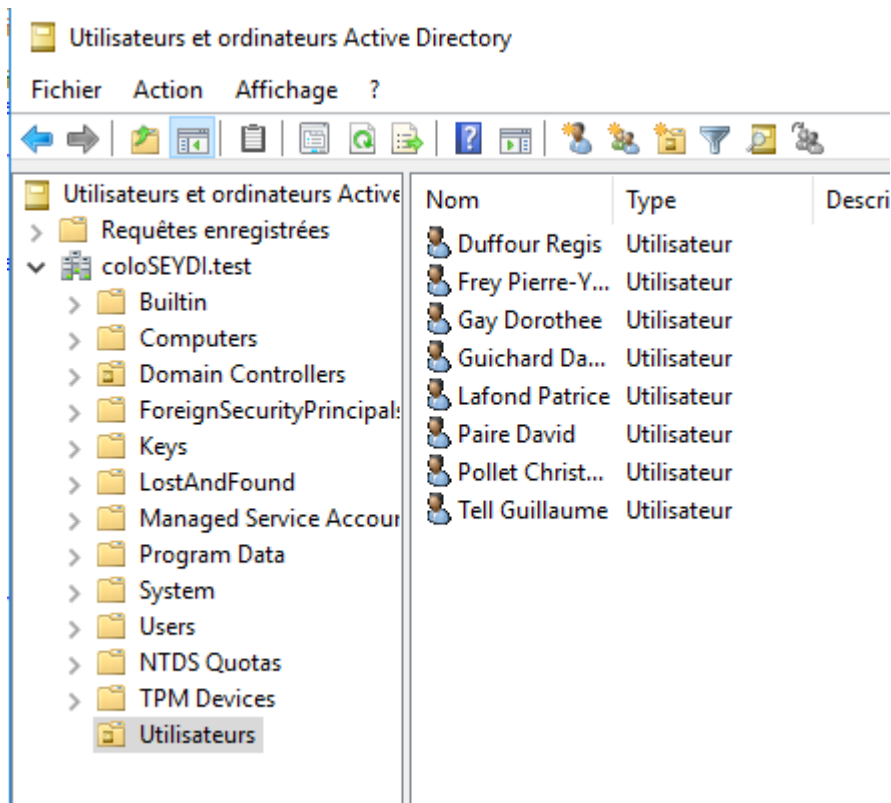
Utilisateurs et ordinateurs Active Directory

Fichier Action Affichage ?

Utilisateurs et ordinateurs Active
Requêtes enregistrées
coloSEYDI.test
Builtin
Computers
Domain Controllers
ForeignSecurityPrincipals
Keys
LostAndFound
Managed Service Accour
Program Data
System
Users
NTDS Quotas
TPM Devices
Utilisateurs

| Nom | Type | Descri |
|---|---|---|
| Duffour Regis | Utilisateur | |
| Frey Pierre-Y... | Utilisateur | |
| Gay Dorothee | Utilisateur | |
| Guichard Da... | Utilisateur | |
| Lafond Patrice | Utilisateur | |
| Paire David | Utilisateur | |
| Pollet Christ... | Utilisateur | |
| Tell Guillaume | Utilisateur | |